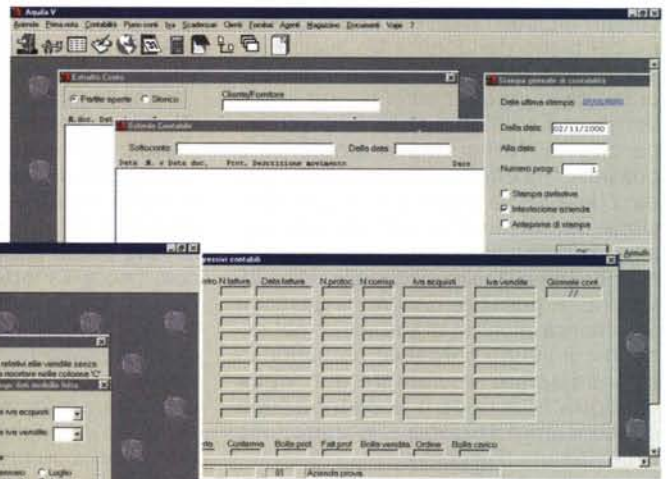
Aquila V

Azienda Prima nota Contabilità Piano conti Iva Scadenze Clienti Fornitori Agenti Magazzino Documenti Vapo ?

Estratto Conto

Partite aperte Storico

Cliente/Fornitore

N.doc. Dat

Estratto Contabile

Sottoconto: Dalla data:

Data N. e Data doc. Prot. Descrizione movimento Dare

Stampa giornale di contabilità

Data ultima stampa: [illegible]

Dalla data: 02/11/2000

Alla data:

Numero progr.: 1

Stampa definitiva

Intestazione azienda

Anteprima di stampa

Annulla

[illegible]pressivi contabili

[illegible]stro N.fatture Data fatture N.protoc. N.corrisp. Iva acquisti Iva vendite Giornale cont.

/ /

relativi alle vendite senza
riportare nella colonna 'C'

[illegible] del modello Iva

Iva acquisti

Iva vendite

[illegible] Luglio

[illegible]rdo Contenwa Bolla prot. Fatt.prof. Bolla vendita Ordine Bolla carico

01 Azienda prova